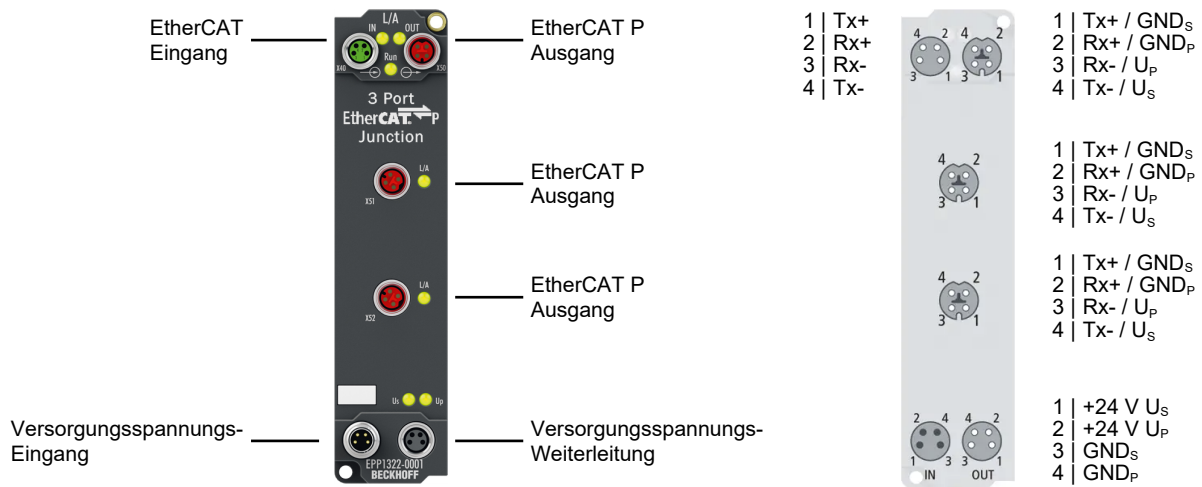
EtherCAT Eingang

EtherCAT P Ausgang

L/A
IN OUT
X40 Run X50

3 Port
EtherCAT P
Junction

EtherCAT P Ausgang

L/A
X51

EtherCAT P Ausgang

L/A
X52

Us Up

Versorgungsspannungs-Eingang

Versorgungsspannungs-Weiterleitung

EPP1322-0001
BECKHOFF

1 | Tx+
2 | Rx+
3 | Rx-
4 | Tx-

4 2 4 2
3 1 3 1

1 | Tx+ / GND$_S$
2 | Rx+ / GND$_P$
3 | Rx- / U$_P$
4 | Tx- / U$_S$

4 2
3 1

1 | Tx+ / GND$_S$
2 | Rx+ / GND$_P$
3 | Rx- / U$_P$
4 | Tx- / U$_S$

4 2
3 1

1 | Tx+ / GND$_S$
2 | Rx+ / GND$_P$
3 | Rx- / U$_P$
4 | Tx- / U$_S$

2 4 4 2
1 3 3 1
IN OUT

1 | +24 V U$_S$
2 | +24 V U$_P$
3 | GND$_S$
4 | GND$_P$